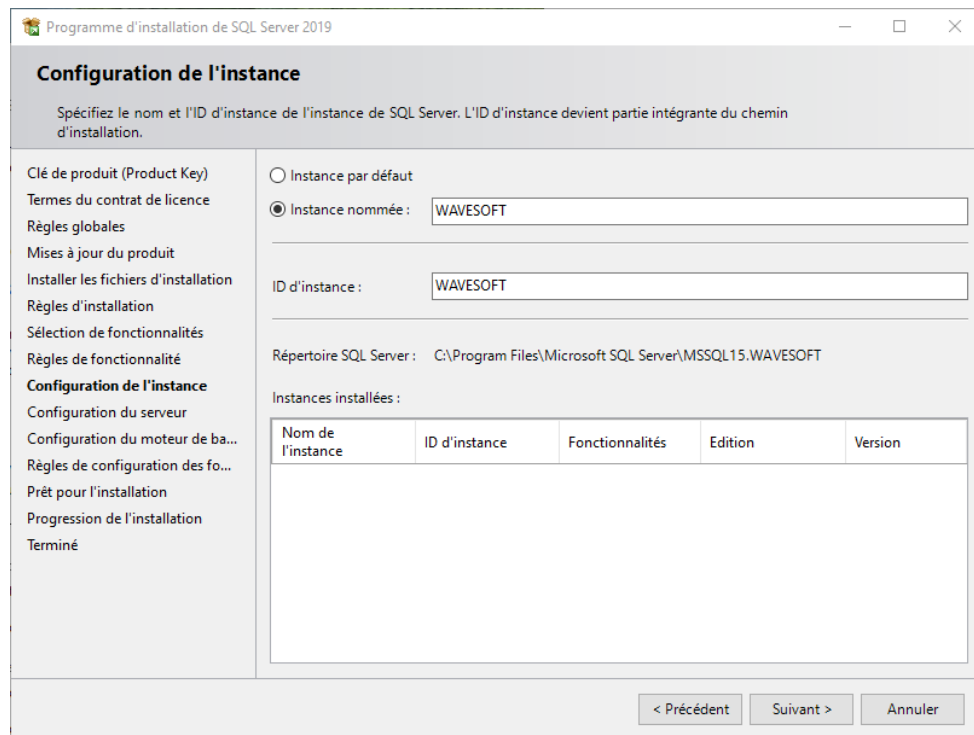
Programme d'installation de SQL Server 2019

Configuration de l'instance

Spécifiez le nom et l'ID d'instance de l'instance de SQL Server. L'ID d'instance devient partie intégrante du chemin d'installation.

Clé de produit (Product Key)
Termes du contrat de licence
Règles globales
Mises à jour du produit
Installer les fichiers d'installation
Règles d'installation
Sélection de fonctionnalités
Règles de fonctionnalité
Configuration de l'instance
Configuration du serveur
Configuration du moteur de ba...
Règles de configuration des fo...
Prêt pour l'installation
Progression de l'installation
Terminé

Instance par défaut
Instance nommée : WAVESOFT

ID d'instance : WAVESOFT

Répertoire SQL Server : C:\Program Files\Microsoft SQL Server\MSSQL15.WAVESOFT

Instances installées :

| Nom de l'instance | ID d'instance | Fonctionnalités | Edition | Version |
|---|---|---|---|---|

< Précédent
Suivant >
Annuler